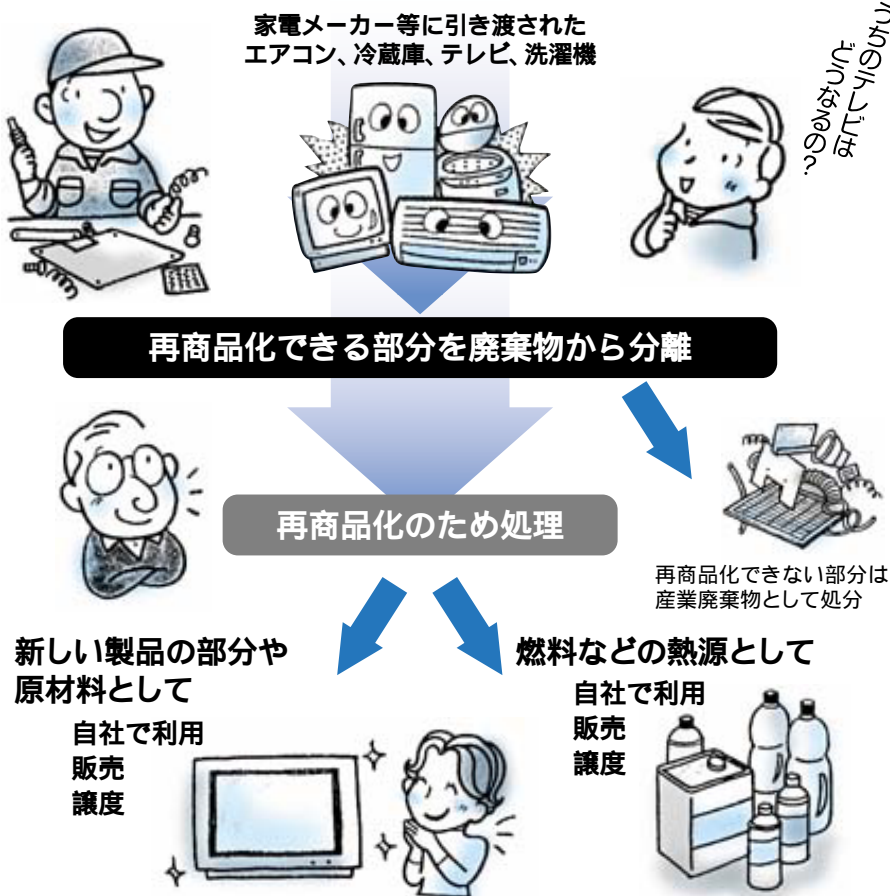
家電メーカー等に引き渡された
エアコン、冷蔵庫、テレビ、洗濯機

うちのテレビは
どうなるの？

再商品化できる部分を廃棄物から分離

再商品化のため処理

再商品化できない部分は
産業廃棄物として処分

新しい製品の部分や
原材料として

自社で利用
販売
譲度

燃料などの熱源として

自社で利用
販売
譲度